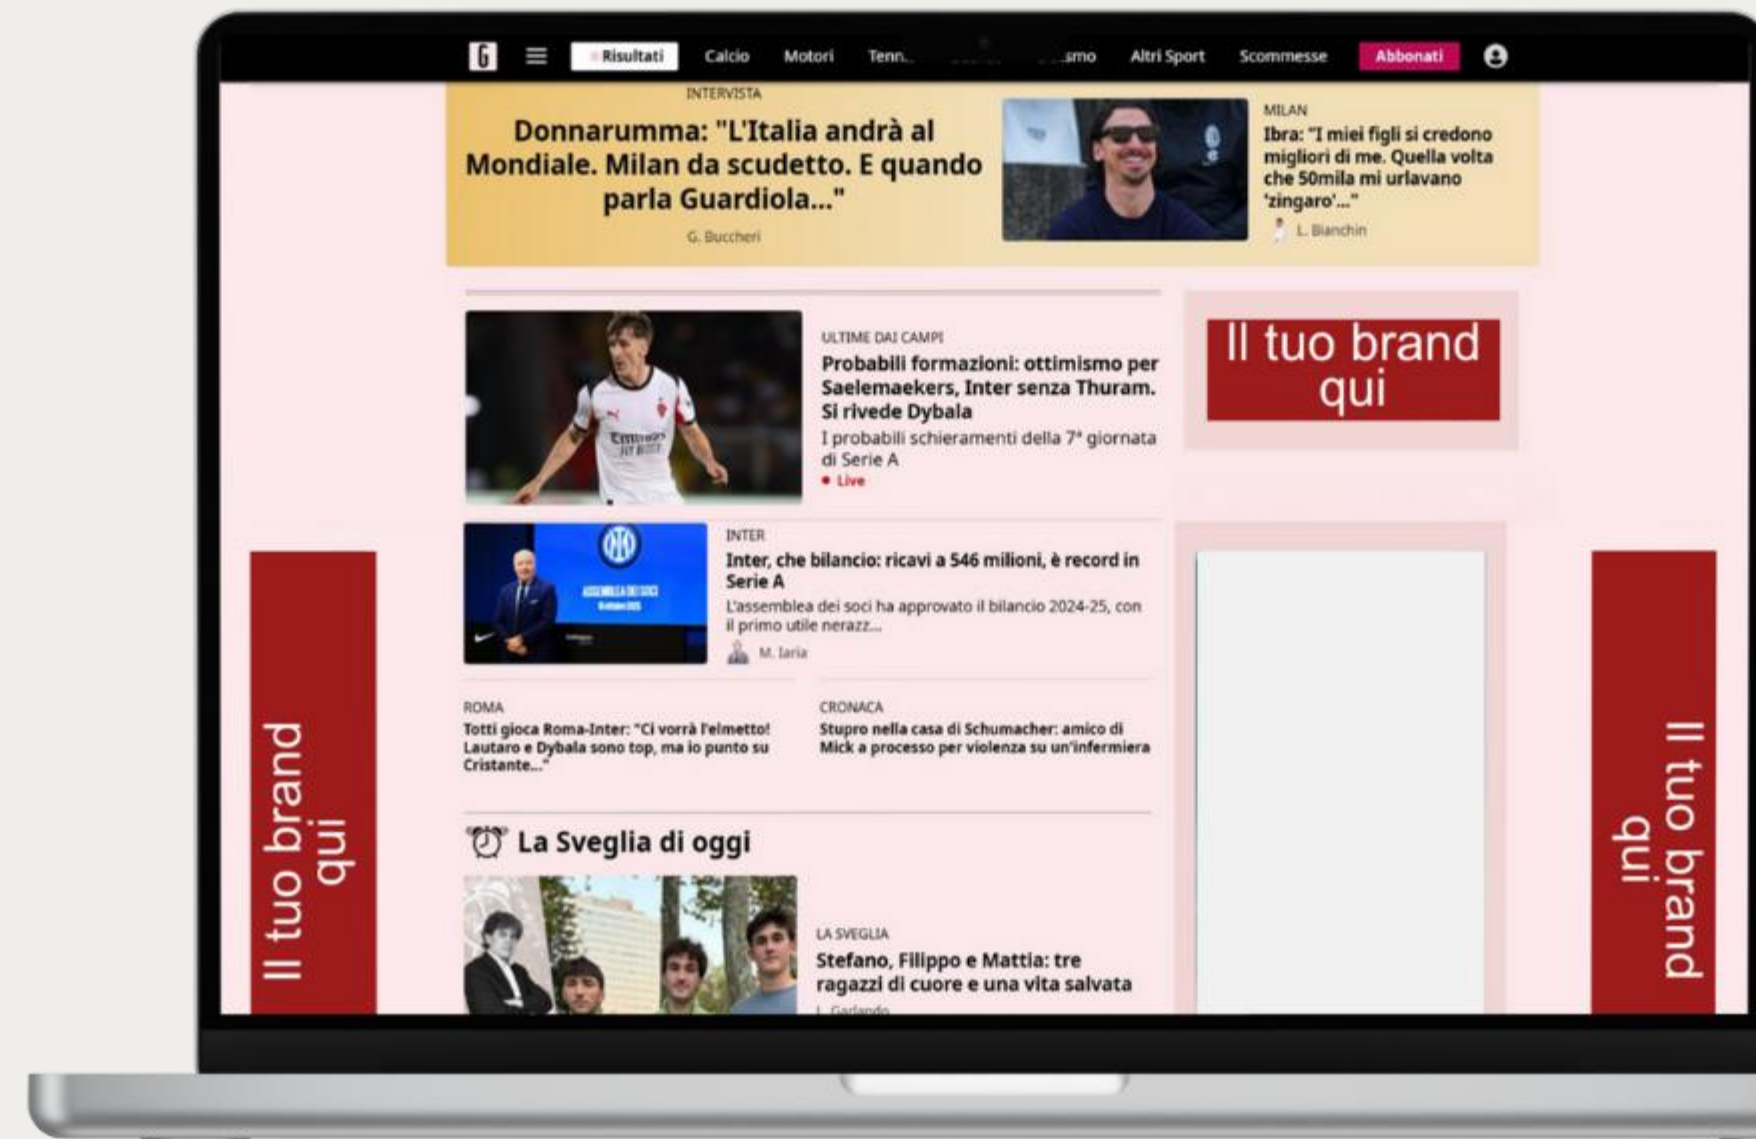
G Risultati Calcio Motori Tenn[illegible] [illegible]smo Altri Sport Scommesse Abbonati

INTERVISTA

Donnarumma: "L'Italia andrà al Mondiale. Milan da scudetto. E quando parla Guardiola..."

G. Buccheri

MILAN

Ibra: "I miei figli si credono migliori di me. Quella volta che 50mila mi urlavano 'zingaro'..."

L. Bianchin

ULTIME DAI CAMPI

Probabili formazioni: ottimismo per Saelemaekers, Inter senza Thuram. Si rivede Dybala

I probabili schieramenti della 7ª giornata di Serie A

Live

Il tuo brand qui

INTER

Inter, che bilancio: ricavi a 546 milioni, è record in Serie A

L'assemblea dei soci ha approvato il bilancio 2024-25, con il primo utile nerazz...

M. Iaria

ROMA

Totti gioca Roma-Inter: "Ci vorrà l'elmetto! Lautaro e Dybala sono top, ma io punto su Cristante..."

CRONACA

Stupro nella casa di Schumacher: amico di Mick a processo per violenza su un'infermiera

La Sveglia di oggi

LA SVEGLIA

Stefano, Filippo e Mattia: tre ragazzi di cuore e una vita salvata

L. Garlando

Il tuo brand qui

Il tuo brand qui